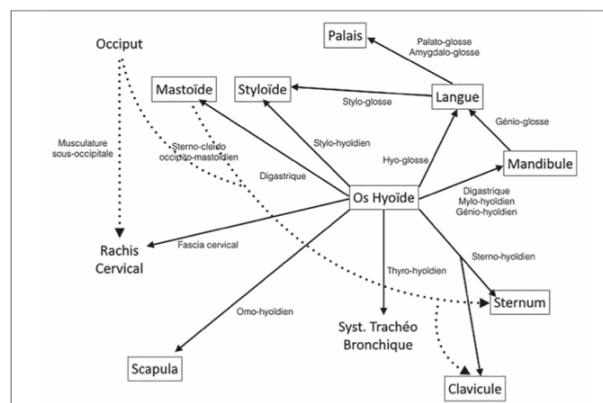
Occiput

Palais

Palato-glosse
Amygdalo-glosse

Mastoïde

Styloïde

Langue

Stylo-glosse

Génio-glosse

Musculature sous-occipitale

Sterno-cleido occipito-mastoïdien

Stylo-hyoïdien

Hyo-glosse

Mandibule

Digastrique

Os Hyoïde

Digastrique
Mylo-hyoïdien
Génio-hyoïdien

Rachis Cervical

Fascia cervical

Sterno-hyoïdien

Thyro-hyoïdien

Sternum

Omo-hyoïdien

Syst. Trachéo Bronchique

Scapula

Clavicule